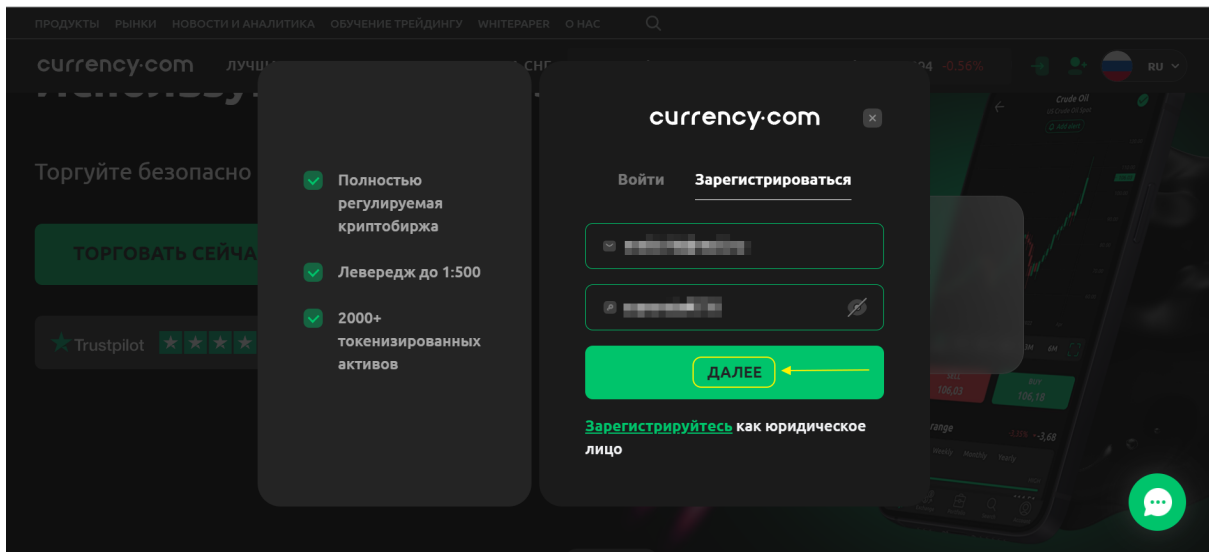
ПРОДУКТЫ РЫНКИ НОВОСТИ И АНАЛИТИКА ОБУЧЕНИЕ ТРЕЙДИНГУ WHITEPAPER О НАС

currency·com ЛУЧШ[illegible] СНГ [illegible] 94 -0.56% RU

Торгуйте безопасно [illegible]

ТОРГОВАТЬ СЕЙЧА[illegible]

Trustpilot

Полностью регулируемая криптобиржа

Левередж до 1:500

2000+ токенизированных активов

currency·com

Войти Зарегистрироваться

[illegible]

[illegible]

ДАЛЕЕ

Зарегистрируйтесь как юридическое лицо

Crude Oil

SELL 106,03

BUY 106,18

-3,68

Weekly Monthly Yearly